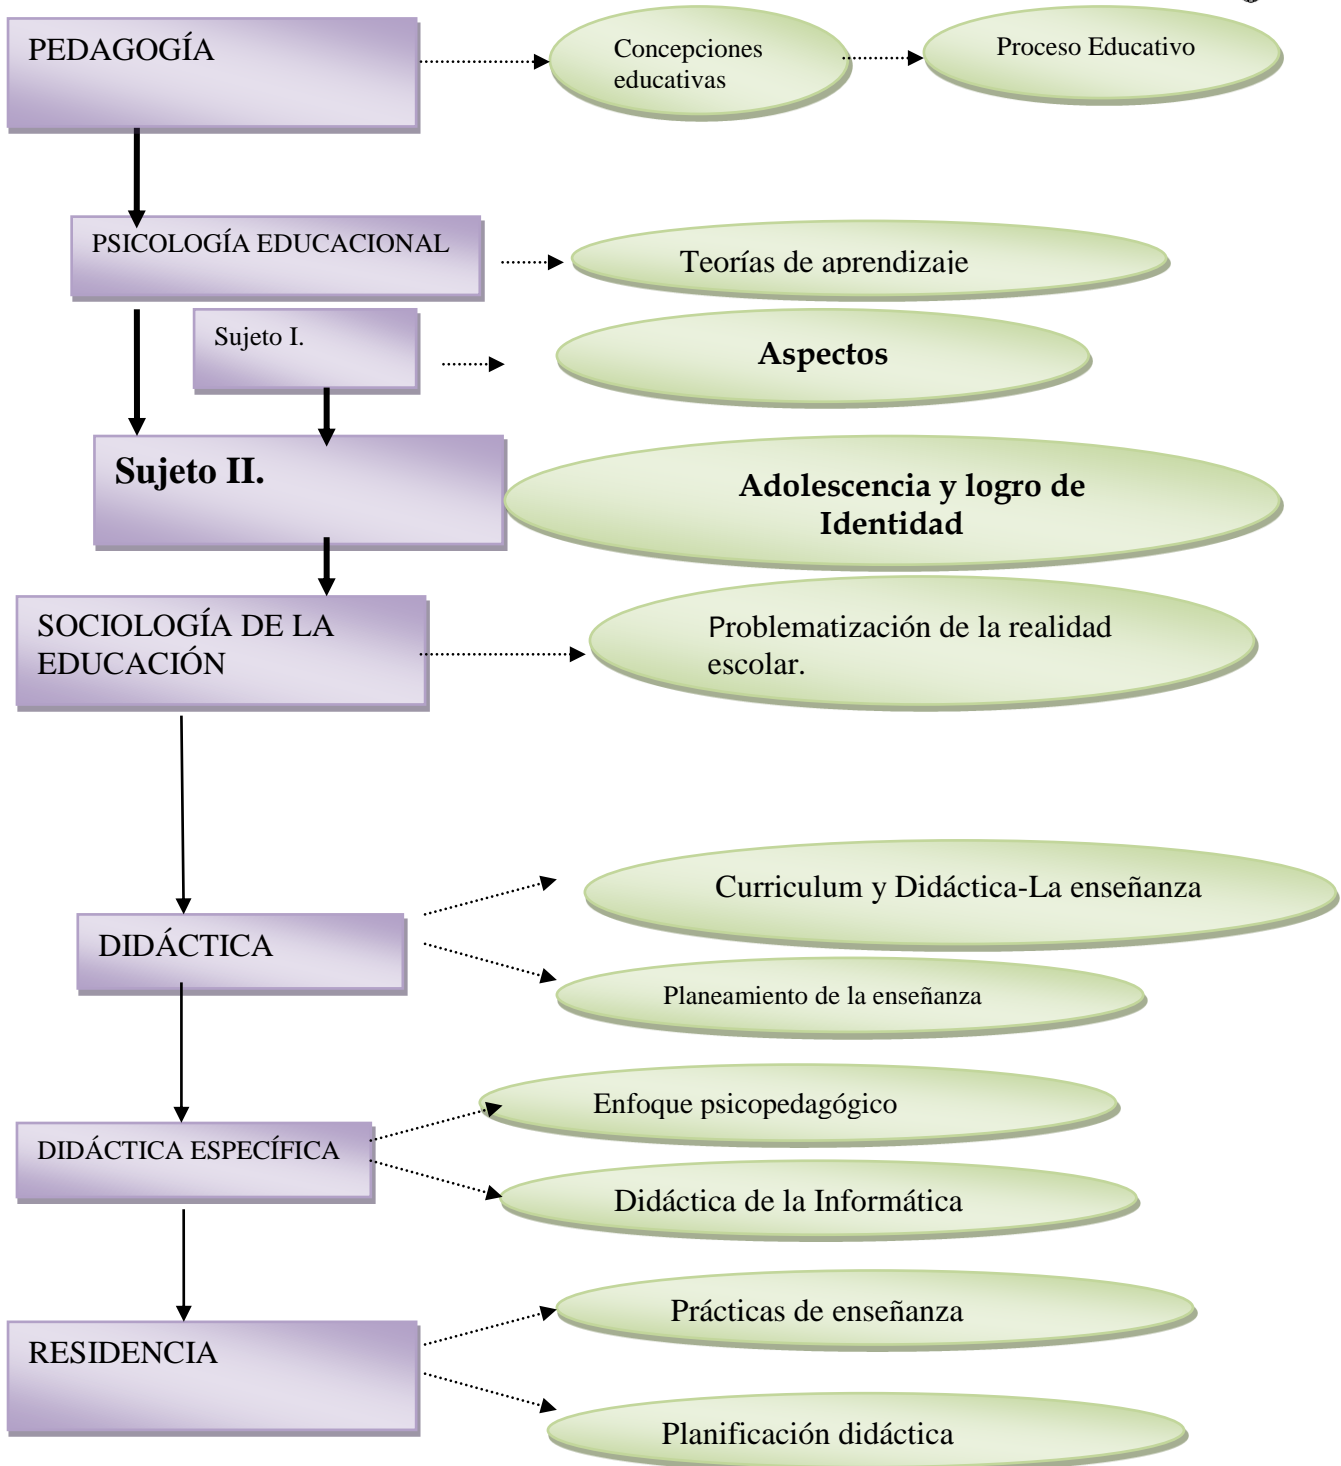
PEDAGOGÍA

Concepciones educativas

Proceso Educativo

PSICOLOGÍA EDUCACIONAL

Teorías de aprendizaje

Sujeto I.

Aspectos

Sujeto II.

Adolescencia y logro de Identidad

SOCIOLOGÍA DE LA EDUCACIÓN

Problematización de la realidad escolar.

DIDÁCTICA

Curriculum y Didáctica-La enseñanza

Planeamiento de la enseñanza

DIDÁCTICA ESPECÍFICA

Enfoque psicopedagógico

Didáctica de la Informática

RESIDENCIA

Prácticas de enseñanza

Planificación didáctica